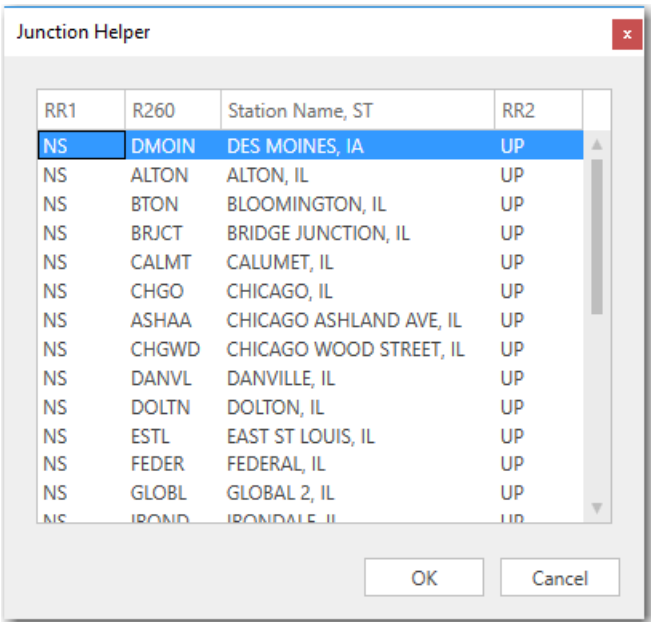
Junction Helper

| RR1 | R260 | Station Name, ST | RR2 |
|---|---|---|---|
| NS | DMOIN | DES MOINES, IA | UP |
| NS | ALTON | ALTON, IL | UP |
| NS | BTON | BLOOMINGTON, IL | UP |
| NS | BRJCT | BRIDGE JUNCTION, IL | UP |
| NS | CALMT | CALUMET, IL | UP |
| NS | CHGO | CHICAGO, IL | UP |
| NS | ASHAA | CHICAGO ASHLAND AVE, IL | UP |
| NS | CHGWD | CHICAGO WOOD STREET, IL | UP |
| NS | DANVL | DANVILLE, IL | UP |
| NS | DOLTN | DOLTON, IL | UP |
| NS | ESTL | EAST ST LOUIS, IL | UP |
| NS | FEDER | FEDERAL, IL | UP |
| NS | GLOBL | GLOBAL 2, IL | UP |
| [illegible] | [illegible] | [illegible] | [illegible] |

OK

Cancel